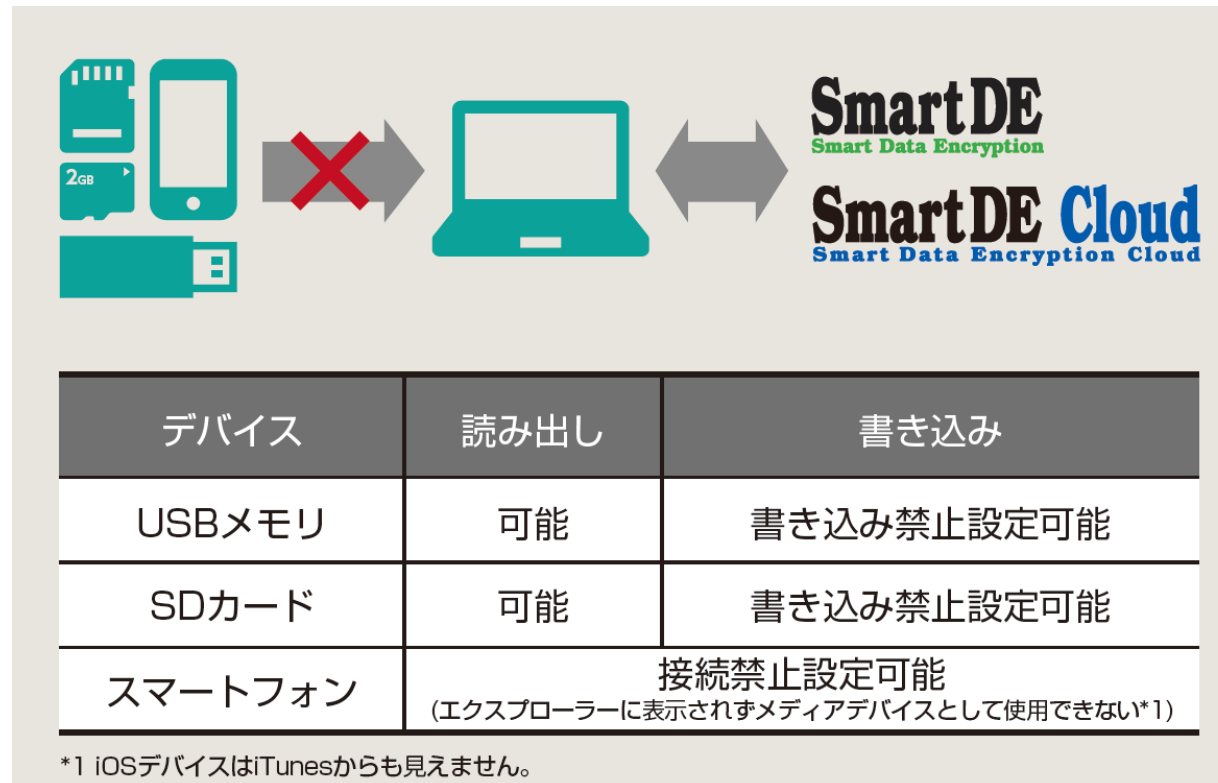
2GB

SmartDE
Smart Data Encryption

SmartDE Cloud
Smart Data Encryption Cloud

| デバイス | 読み出し | 書き込み |
|---|---|---|
| USBメモリ | 可能 | 書き込み禁止設定可能 |
| SDカード | 可能 | 書き込み禁止設定可能 |
| スマートフォン | 接続禁止設定可能 (エクスプローラーに表示されずメディアデバイスとして使用できない*1) | |

*1 iOSデバイスはiTunesからも見えません。